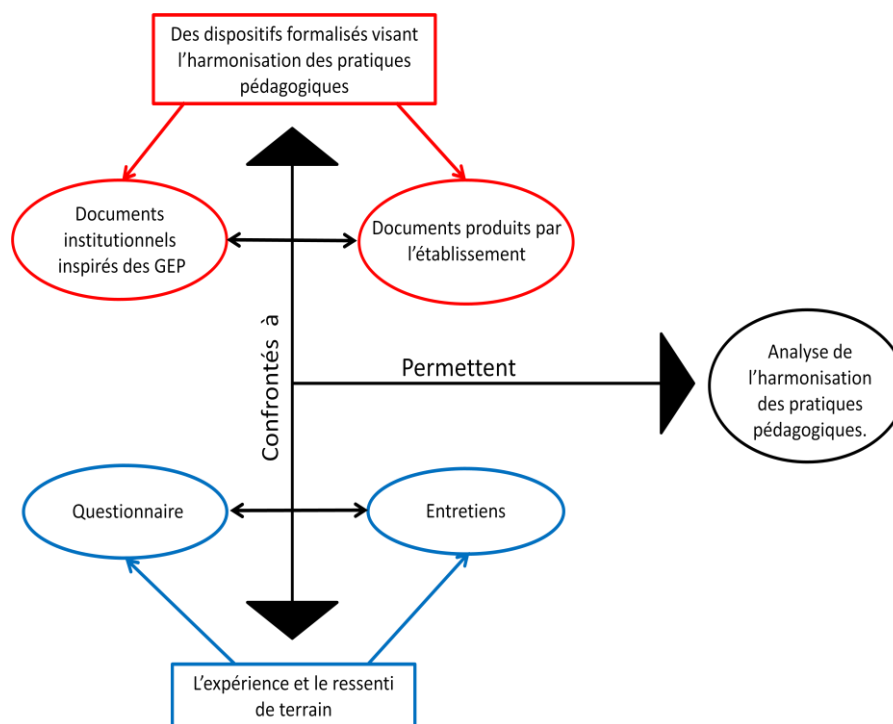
Des dispositifs formalisés visant l'harmonisation des pratiques pédagogiques

Documents institutionnels inspirés des GEP

Documents produits par l'établissement

Confrontés à

Permettent

Analyse de l'harmonisation des pratiques pédagogiques.

Questionnaire

Entretiens

L'expérience et le ressenti de terrain